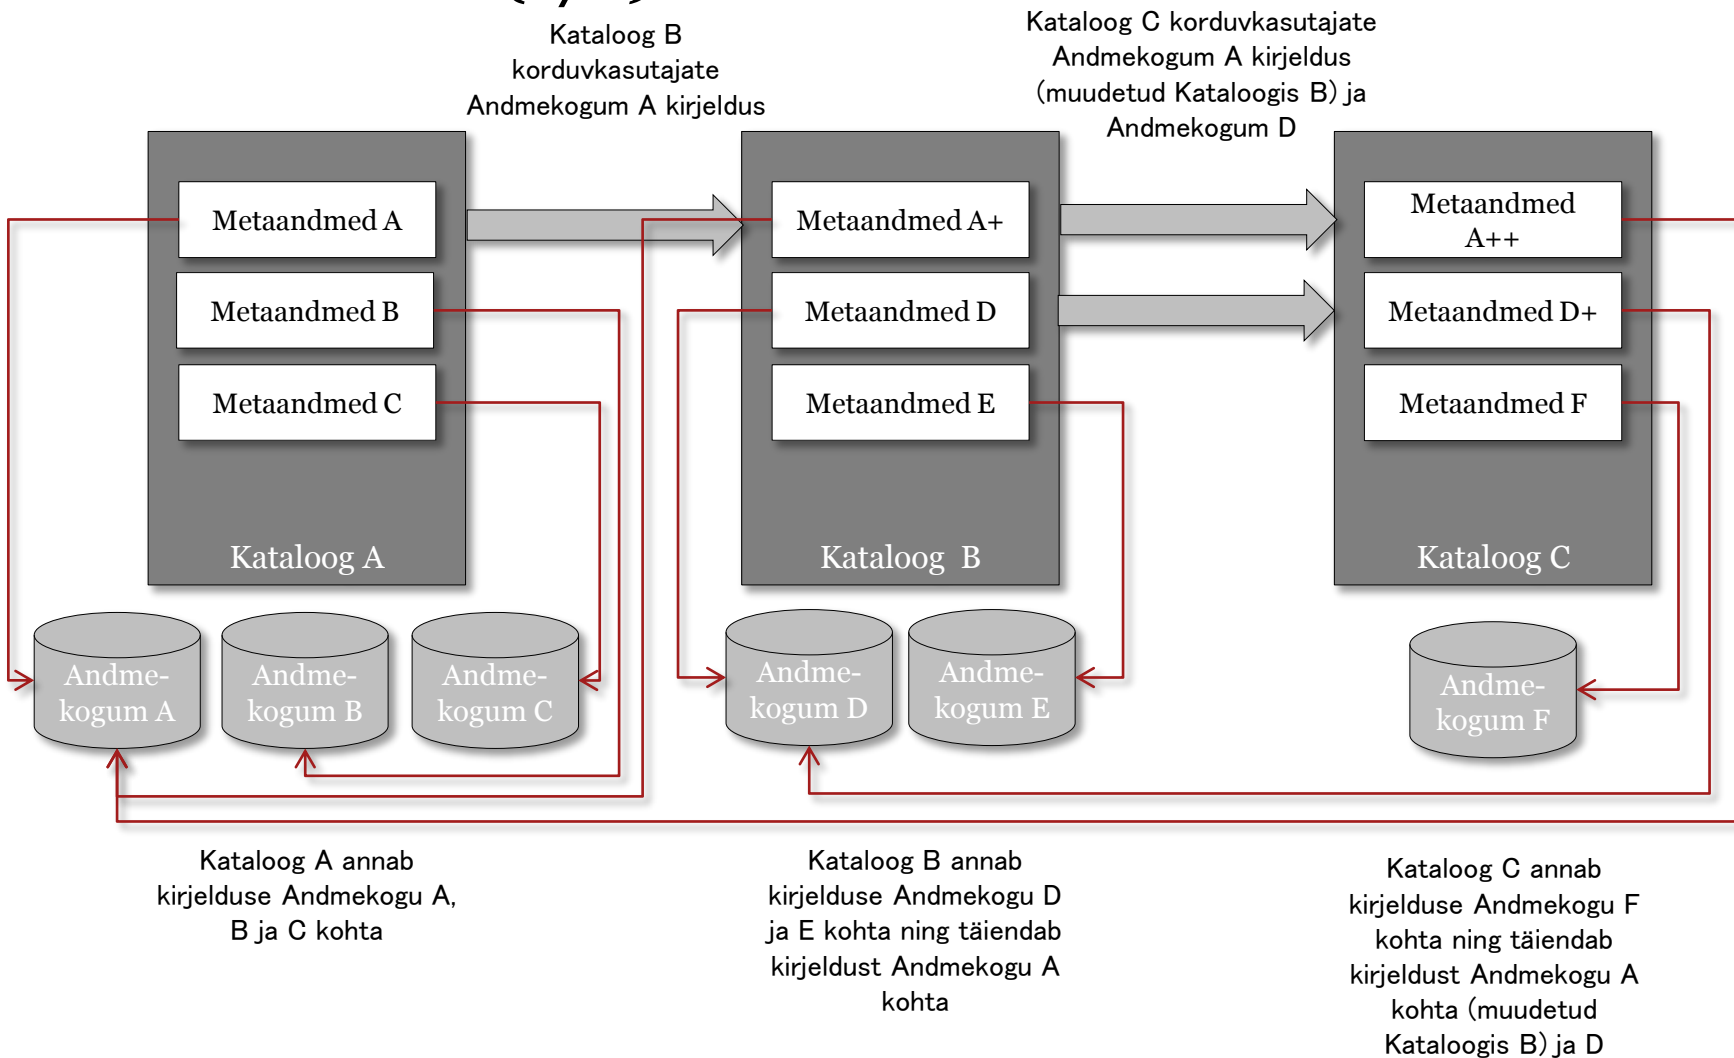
Kataloog B korduvkasutajate Andmekogum A kirjeldus

Kataloog C korduvkasutajate Andmekogum A kirjeldus (muudetud Kataloogis B) ja Andmekogum D

Metaandmed A

Metaandmed B

Metaandmed C

Kataloog A

Metaandmed A+

Metaandmed D

Metaandmed E

Kataloog B

Metaandmed A++

Metaandmed D+

Metaandmed F

Kataloog C

Andmekogum A

Andmekogum B

Andmekogum C

Andmekogum D

Andmekogum E

Andmekogum F

Kataloog A annab kirjelduse Andmekogu A, B ja C kohta

Kataloog B annab kirjelduse Andmekogu D ja E kohta ning täiendab kirjeldust Andmekogu A kohta

Kataloog C annab kirjelduse Andmekogu F kohta ning täiendab kirjeldust Andmekogu A kohta (muudetud Kataloogis B) ja D